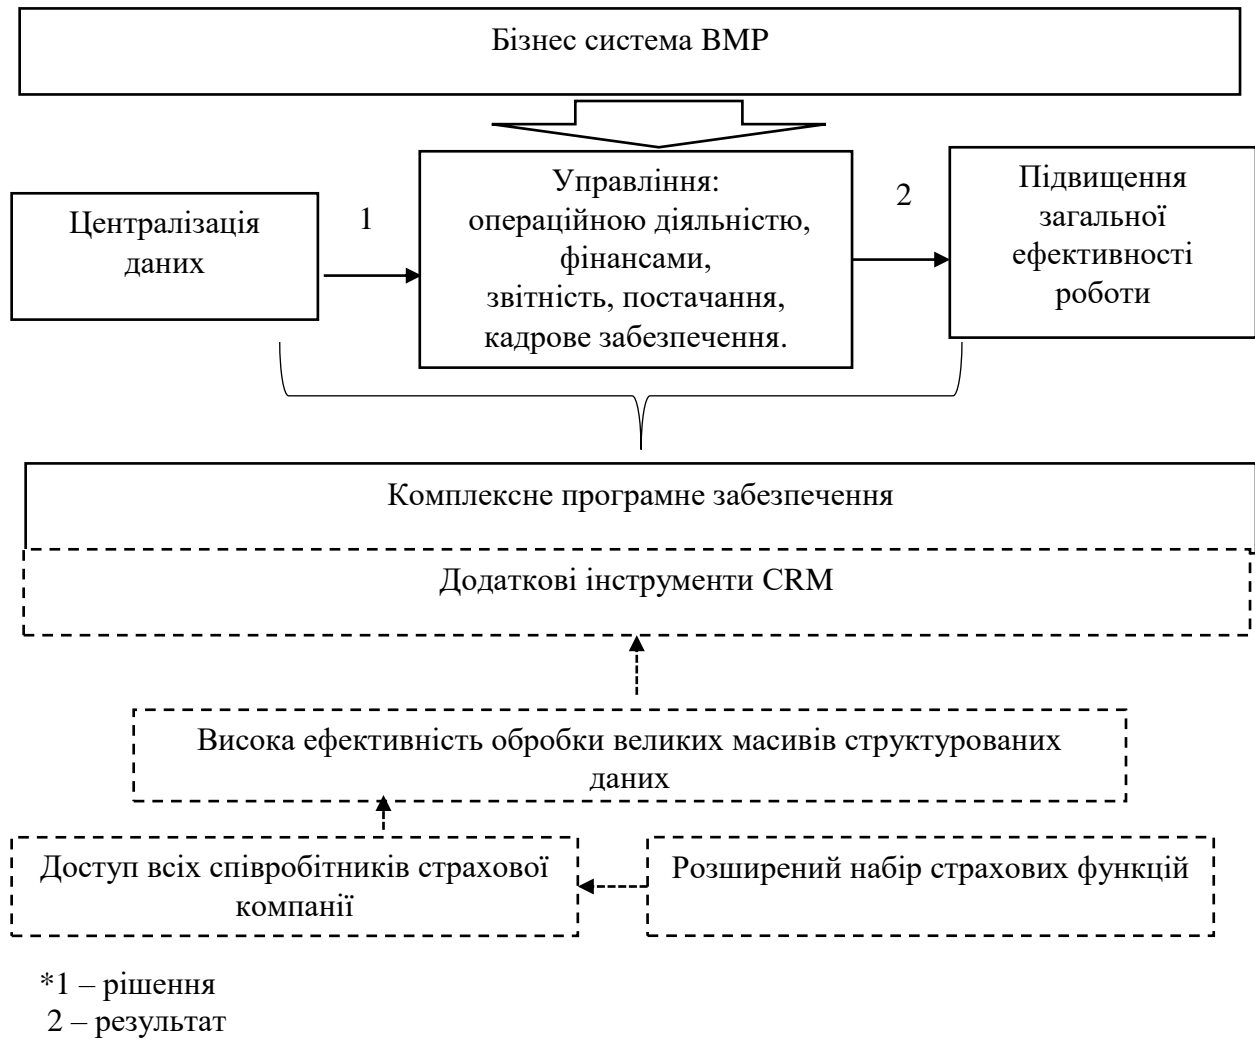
Бізнес система BMP

Централізація даних

1

Управління: операційною діяльністю, фінансами, звітність, постачання, кадрове забезпечення.

2

Підвищення загальної ефективності роботи

Комплексне програмне забезпечення

Додаткові інструменти CRM

Висока ефективність обробки великих масивів структурованих даних

Доступ всіх співробітників страхової компанії

Розширений набір страхових функцій

*1 – рішення
2 – результат